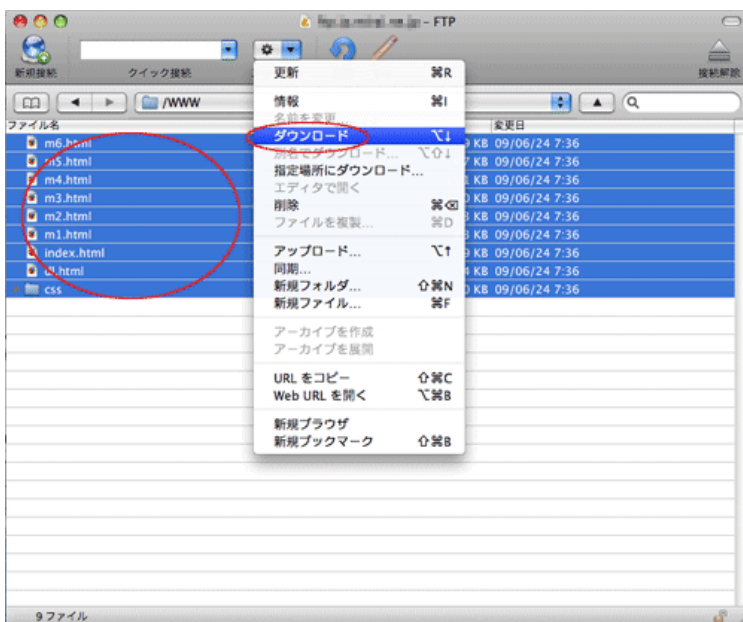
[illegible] – FTP

新規接続
クイック接続
接続解除

/WWW

ファイル名
変更日

m6.html
m5.html
m4.html
m3.html
m2.html
m1.html
index.html
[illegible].html
css

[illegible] KB 09/06/24 7:36
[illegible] KB 09/06/24 7:36
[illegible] KB 09/06/24 7:36
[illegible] KB 09/06/24 7:36
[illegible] KB 09/06/24 7:36
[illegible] KB 09/06/24 7:36
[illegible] KB 09/06/24 7:36
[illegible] KB 09/06/24 7:36
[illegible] KB 09/06/24 7:36

更新 ⌘R
情報 ⌘I
名前を変更
ダウンロード ⌥↓
別名でダウンロード... ⌥⇧↓
指定場所にダウンロード...
エディタで開く
削除 ⌘⌫
ファイルを複製... ⌘D
アップロード... ⌥↑
同期...
新規フォルダ... ⇧⌘N
新規ファイル... ⌘F
アーカイブを作成
アーカイブを展開
URL をコピー ⇧⌘C
Web URL を開く ⌥⌘B
新規ブラウザ
新規ブックマーク ⇧⌘B

9 ファイル